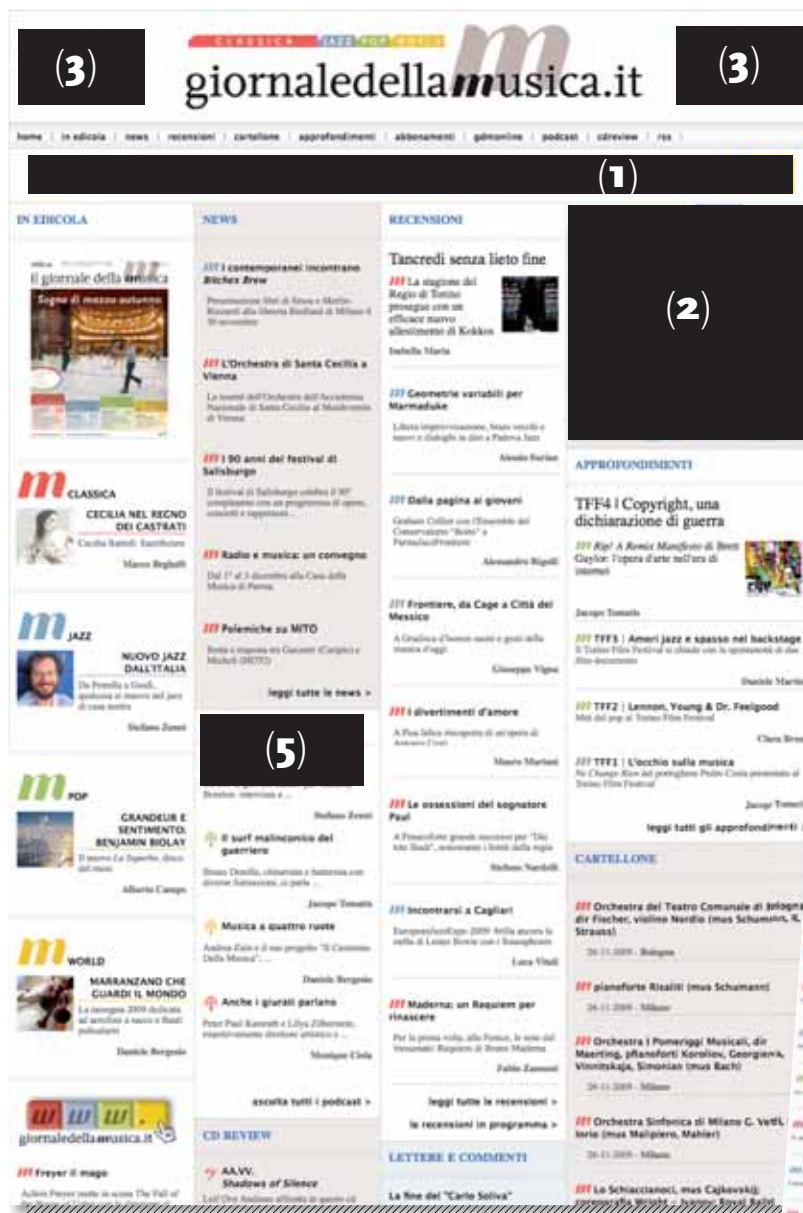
(3)

CLASSICA JAZZ POP WORLD

giornaledellamusica.it

(3)

home | in edicola | news | recensioni | cartellone | approfondimenti | abbonamenti | gdmonline | podcast | cdreview | rss

(1)

IN EDICOLA

il giornale della musica

Sogno di mezzo autunno

CLASSICA

CECILIA NEL REGNO DEI CASTRATI

Cecilia Bartoli: Sacrificium

Marco Beghelli

JAZZ

NUOVO JAZZ DALL'ITALIA

Da Petrella a Giodi, qualcosa si muove nel jazz di casa nostra

Stefano Zenni

POP

GRANDEUR E SENTIMENTO: BENJAMIN BIOLAY

Il nuovo La Superbe, disco del mese

Alberto Campo

WORLD

MARRANZANO CHE GUARDI IL MONDO

La rassegna 2009 dedicata al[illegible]

Daniele Bergesio

giornaledellamusica.it

Freyer il mago

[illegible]

NEWS

I contemporanei incontrano Bitches Brew

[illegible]

L'Orchestra di Santa Cecilia a Vienna

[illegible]

I 90 anni del festival di Salisburgo

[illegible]

Radio e musica: un convegno

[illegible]

Polemiche su MITO

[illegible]

leggi tutte le news >

(5)

Stefano Zenni

Il surf malinconico del guerriero

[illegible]

Jacopo Tomatis

Musica a quattro ruote

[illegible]

Daniele Bergesio

Anche i giurati parlano

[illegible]

Monique Ciola

ascolta tutti i podcast >

CD REVIEW

AA.VV. Shadows of Silence

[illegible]

RECENSIONI

Tancredi senza lieto fine

La stagione del Regio di Torino prosegue con un efficace nuovo allestimento di Kokkos

Isabella Maria

Geometrie variabili per Marmaduke

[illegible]

Alessio Surian

Dalla pagina ai giovani

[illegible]

Alessandro Rigolli

Frontiere, da Cage a Città del Messico

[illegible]

Giuseppe Vigna

I divertimenti d'amore

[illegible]

Mauro Mariani

Le ossessioni del sognatore Paul

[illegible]

Stefano Nardelli

Incontrarsi a Cagliari

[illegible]

Luca Vitali

Maderna: un Requiem per rinascere

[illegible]

Fabio Zannoni

leggi tutte le recensioni >

le recensioni in programma >

LETTERE E COMMENTI

La fine del "Carlo Soliva"

(2)

APPROFONDIMENTI

TFF4 | Copyright, una dichiarazione di guerra

Rip! A Remix Manifesto di Brett Gaylor: l'opera d'arte nell'era di internet

Jacopo Tomatis

TFF3 | Amori jazz e spasso nel backstage

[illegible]

Daniele Martin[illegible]

TFF2 | Lennon, Young & Dr. Feelgood

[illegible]

Clara Bru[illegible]

TFF1 | L'occhio sulla musica

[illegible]

Jacopo Tomati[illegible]

leggi tutti gli approfondimenti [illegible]

CARTELLONE

Orchestra del Teatro Comunale di Bologna, dir Fischer, violino Nordio (mus Schumann, R. Strauss)

26-11-2009 - Bologna

pianoforte Risaliti (mus Schumann)

26-11-2009 - Milano

Orchestra I Pomeriggi Musicali, dir Maerting, pianoforti Koroliov, Georgieva, Vinnitskaja, Simonian (mus Bach)

26-11-2009 - Milano

Orchestra Sinfonica di Milano G. Verdi, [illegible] (mus Malipiero, Mahler)

26-11-2009 - Milano

Lo Schiaccianoci, mus Cajkovskij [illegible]